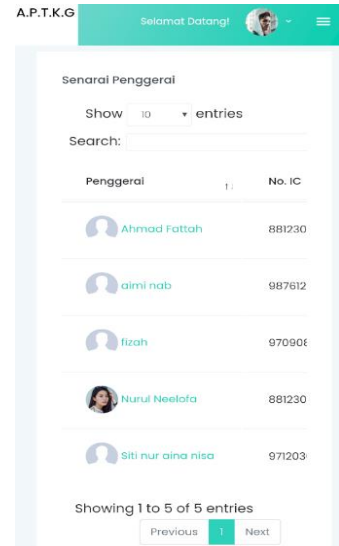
A.P.T.K.G

Selamat Datang!

Senarai Penggerai

Show 10 entries

Search:

| Penggerai | No. IC |
|---|---|
| Ahmad Fattah | 881230 |
| aimi nab | 987612 |
| fizah | 970908 |
| Nurul Neelofa | 881230 |
| Siti nur aina nisa | 971203 |

Showing 1 to 5 of 5 entries

Previous 1 Next